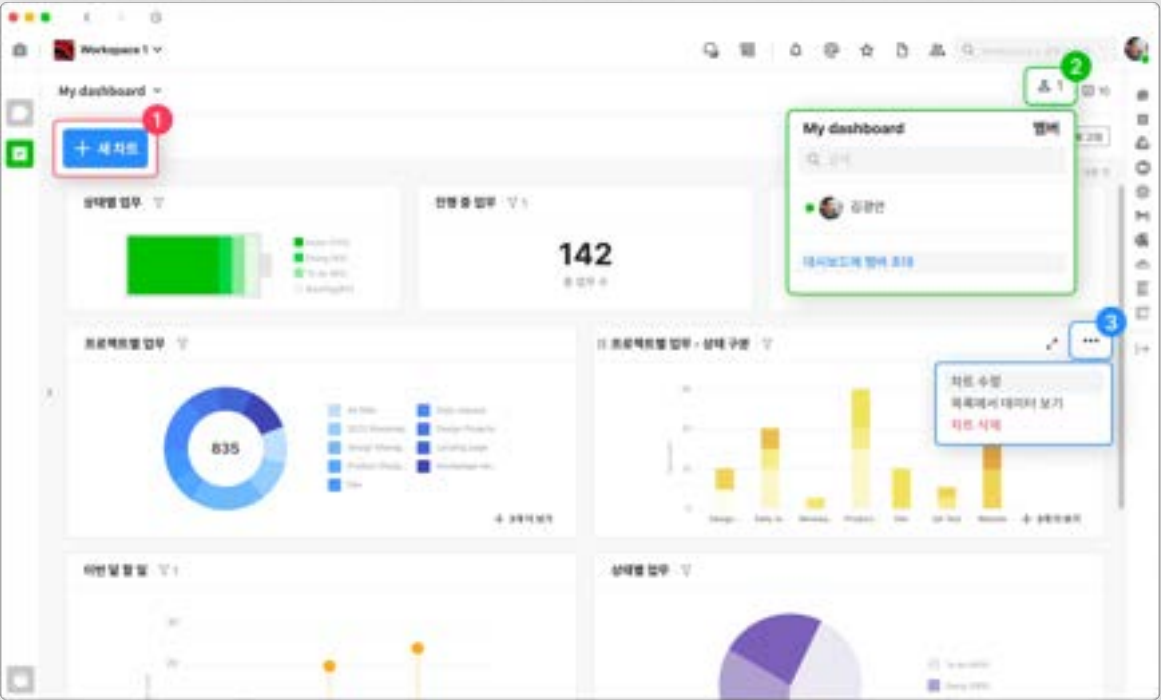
Workspace 1

My dashboard

1

+ 새 차트

2

1

10

My dashboard

멤버

검색

김광연

대시보드에 멤버 초대

상태별 업무

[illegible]

진행 중 업무

1

142

총 업무 수

프로젝트별 업무

835

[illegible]

프로젝트별 업무 - 상태 구분

3

...

차트 수정

목록에서 데이터 보기

차트 삭제

이번 달 할 일

1

상태별 업무